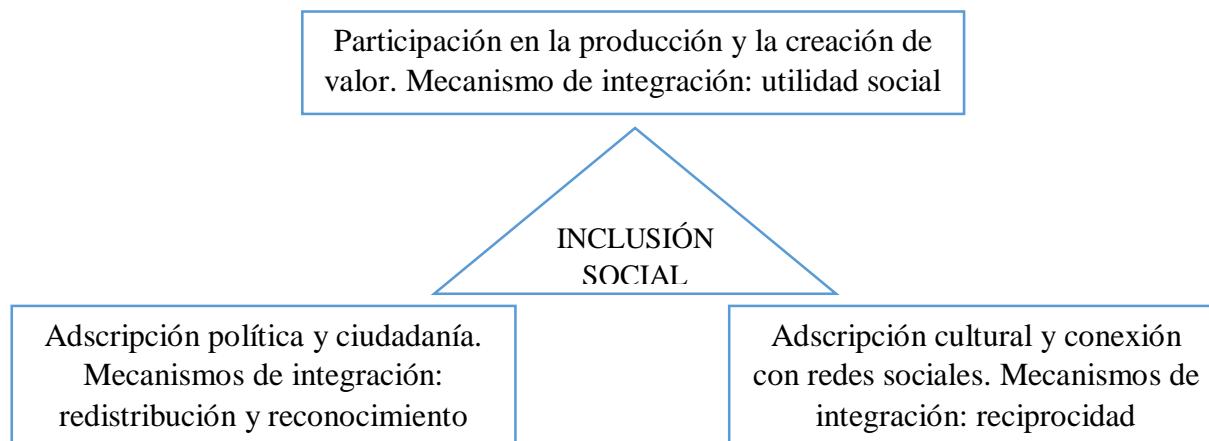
Participación en la producción y la creación de valor. Mecanismo de integración: utilidad social

INCLUSIÓN SOCIAL

Adscripción política y ciudadanía. Mecanismos de integración: redistribución y reconocimiento

Adscripción cultural y conexión con redes sociales. Mecanismos de integración: reciprocidad